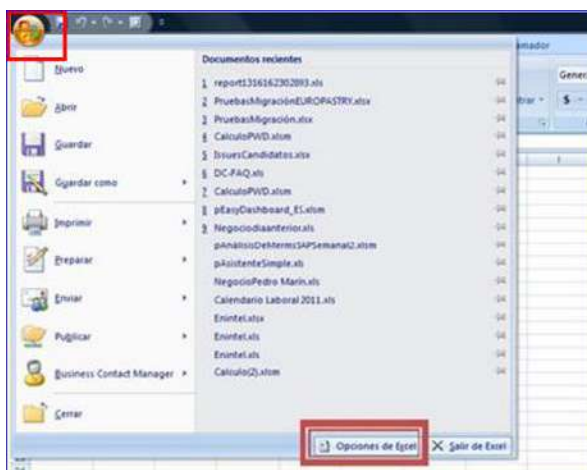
amador

Gener

$

Nuevo

Abrir

Guardar

Guardar como

Imprimir

Preparar

Enviar

Publicar

Business Contact Manager

Cerrar

Documentos recientes

1 report1316162302893.xls

2 PruebasMigraciónEUROPASTRY.xlsx

3 PruebasMigración.xlsx

4 CalculoPWD.xlsm

5 IssuesCandidatos.xlsx

6 DC-FAQ.xls

7 CalculoPWD.xlsm

8 pEasyDashboard_ES.xlsm

9 Negociodiaanterior.xls

pAnálisisDeMermsSAPSemanal2.xlsm

pAsistenteSimple.xls

NegocioPedro Marin.xls

Calendario Laboral 2011.xls

Enintel.xlsx

Enintel.xls

Enintel.xls

Calculo(2).xlsm

Opciones de Excel

Salir de Excel